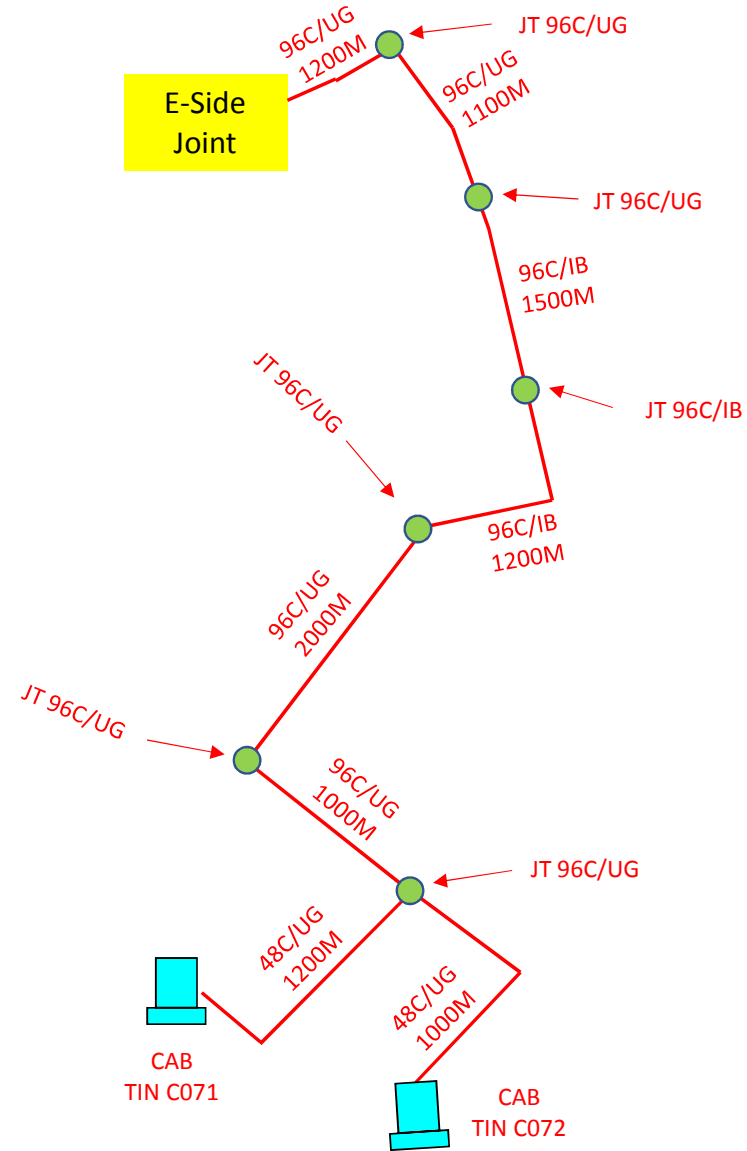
96C/UG
1200M

JT 96C/UG

E-Side
Joint

96C/UG
1100M

JT 96C/UG

96C/IB
1500M

JT 96C/IB

JT 96C/UG

96C/IB
1200M

96C/UG
2000M

JT 96C/UG

96C/UG
1000M

JT 96C/UG

48C/UG
1200M

48C/UG
1000M

CAB
TIN C071

CAB
TIN C072